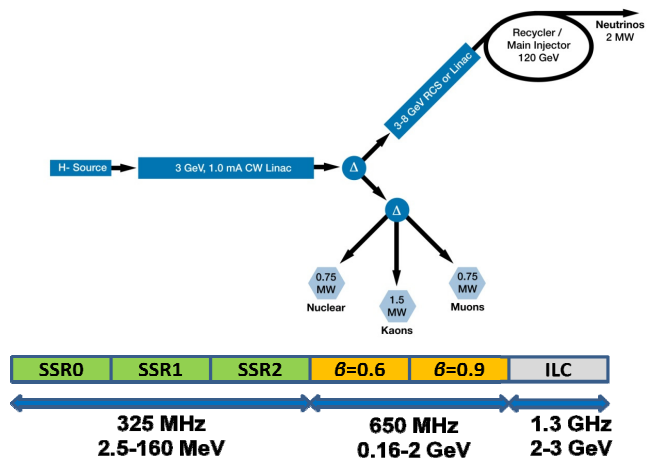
Recycler / Main Injector 120 GeV

Neutrinos 2 MW

3-8 GeV RCS or Linac

H- Source

3 GeV, 1.0 mA CW Linac

Δ

Δ

0.75 MW
Nuclear

1.5 MW
Kaons

0.75 MW
Muons

| SSR0 | SSR1 | SSR2 | $\beta$=0.6 | $\beta$=0.9 | ILC |
|---|---|---|---|---|---|

325 MHz
2.5-160 MeV

650 MHz
0.16-2 GeV

1.3 GHz
2-3 GeV